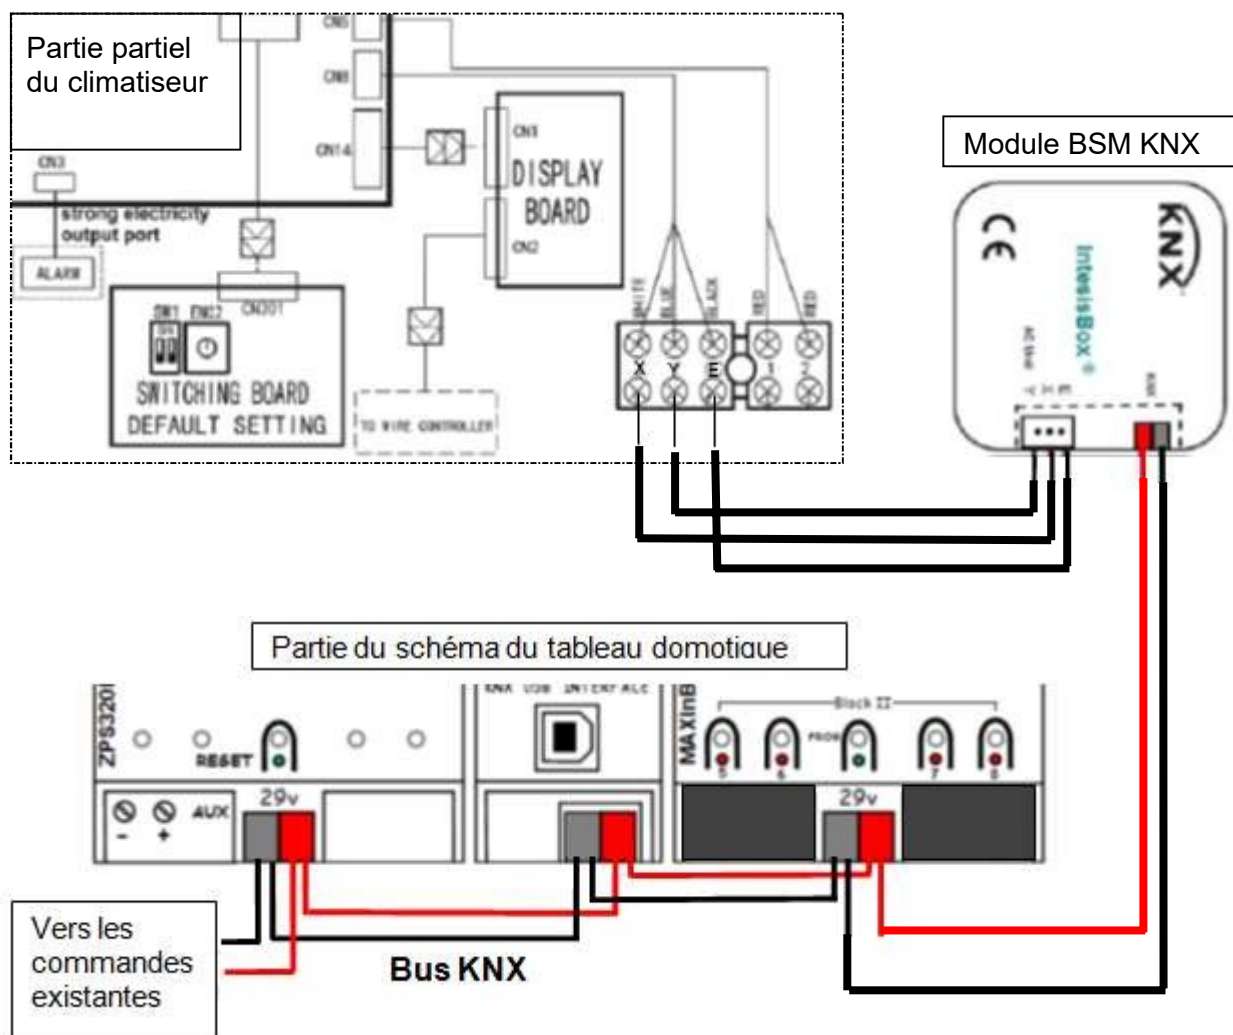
Partie partiel du climatiseur

CN5
CN8
CN14
CN3
strong electricity output port
ALARM
CN1
DISPLAY BOARD
CN2
CN301
SW1 SW2
SWITCHING BOARD DEFAULT SETTING
TO WIRE CONTROLLER
WHITE BLUE BLACK RED RED
X Y E 1 2

Module BSM KNX

CE
KNX
IntesisBox
KNX

Partie du schéma du tableau domotique

ZPS320i
RESET
AUX
- +
29v
KNX USB INTERFACE
MAXinBOX
Block II
PROG
5 6 7 8
29v

Vers les commandes existantes

Bus KNX